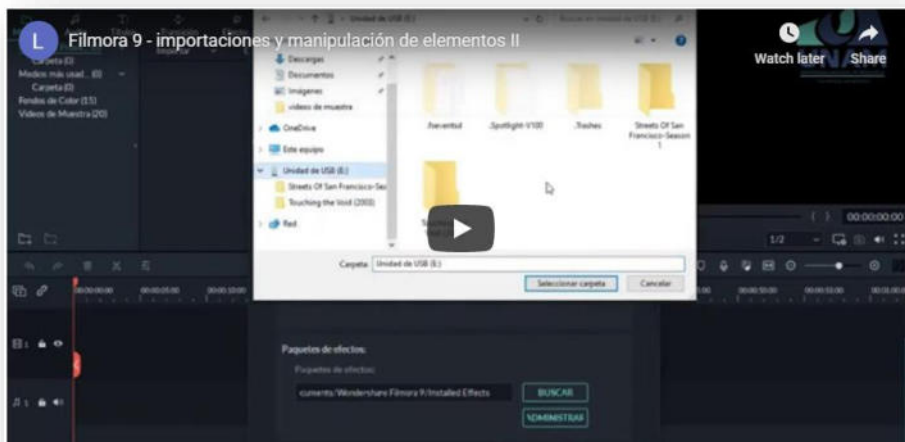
L

Filmora 9 - importaciones y manipulación de elementos II

Watch later

Share

Carpeta (0)
Medios más usad... (0)
Carpeta (0)
Fondos de Color (15)
Videos de Muestra (20)

Unidad de USB (E:)

Descargas
Documentos
Imágenes
videos de muestra
OneDrive
Este equipo
Unidad de USB (E:)
Streets Of San Francisco-Sea
Touching the Void (2003)
Red

.fseventsd
.Spotlight-V100
.Trashes
Streets Of San Francisco-Season 1
Touching the Void (2003)

Carpeta: Unidad de USB (E:)

Seleccionar carpeta
Cancelar

00:00:00:00
1/2

00:00:00:00
00:00:05:00
00:00:10:00
00:00:50:00
00:00:55:00

Paquetes de efectos:
Paquetes de efectos:
cuments/Wondershare Filmora 9/Installed Effects
BUSCAR
ADMINISTRAR